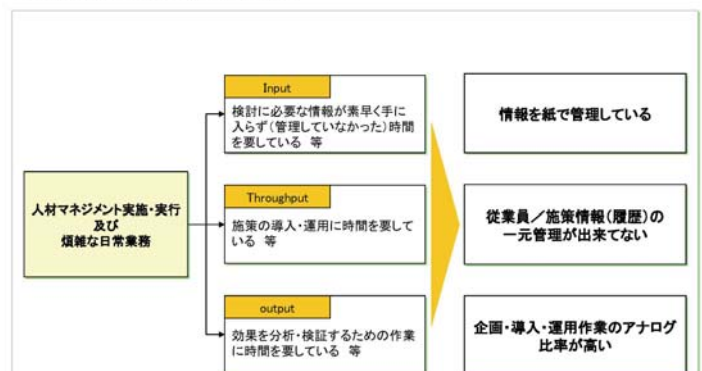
人材マネジメント実施・実行
及び
煩雑な日常業務

Input

検討に必要な情報が素早く手に入らず（管理していなかった）時間を要している　等

Throughput

施策の導入・運用に時間を要している　等

output

効果を分析・検証するための作業に時間を要している　等

情報を紙で管理している

従業員／施策情報（履歴）の一元管理が出来てない

企画・導入・運用作業のアナログ比率が高い